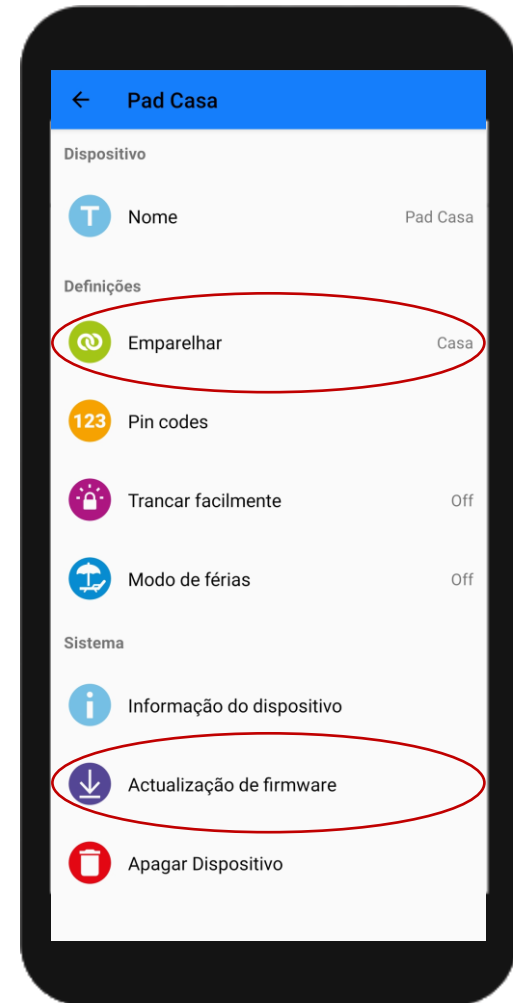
Pad Casa

Dispositivo

T Nome Pad Casa

Definições

Emparelhar Casa

123 Pin codes

Trancar facilmente Off

Modo de férias Off

Sistema

Informação do dispositivo

Actualização de firmware

Apagar Dispositivo